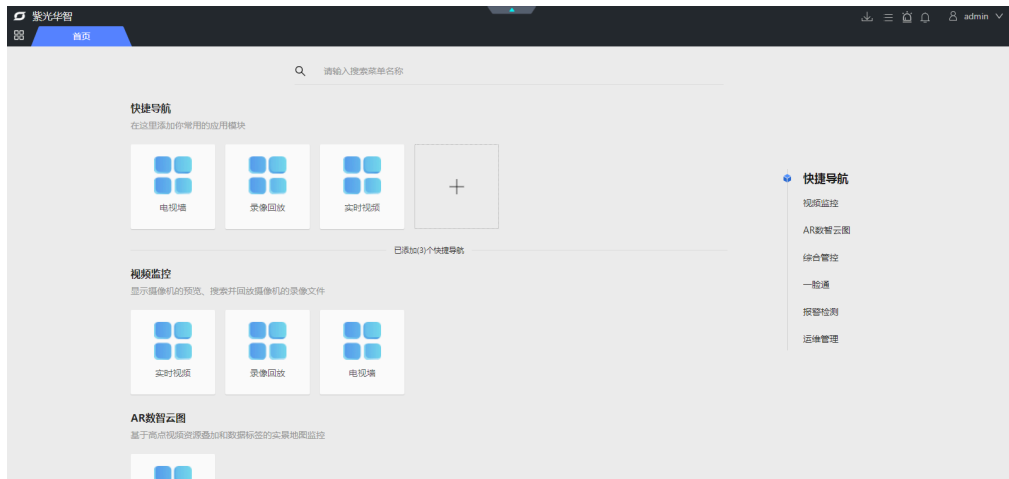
紫光华智

首页

admin

请输入搜索菜单名称

快捷导航

在这里添加你常用的应用模块

电视墙

录像回放

实时视频

+

已添加(3)个快捷导航

视频监控

显示摄像机的预览、搜索并回放摄像机的录像文件

实时视频

录像回放

电视墙

AR数智云图

基于高点视频资源叠加和数据标签的实景地图监控

快捷导航

视频监控

AR数智云图

综合管控

一脸通

报警检测

运维管理